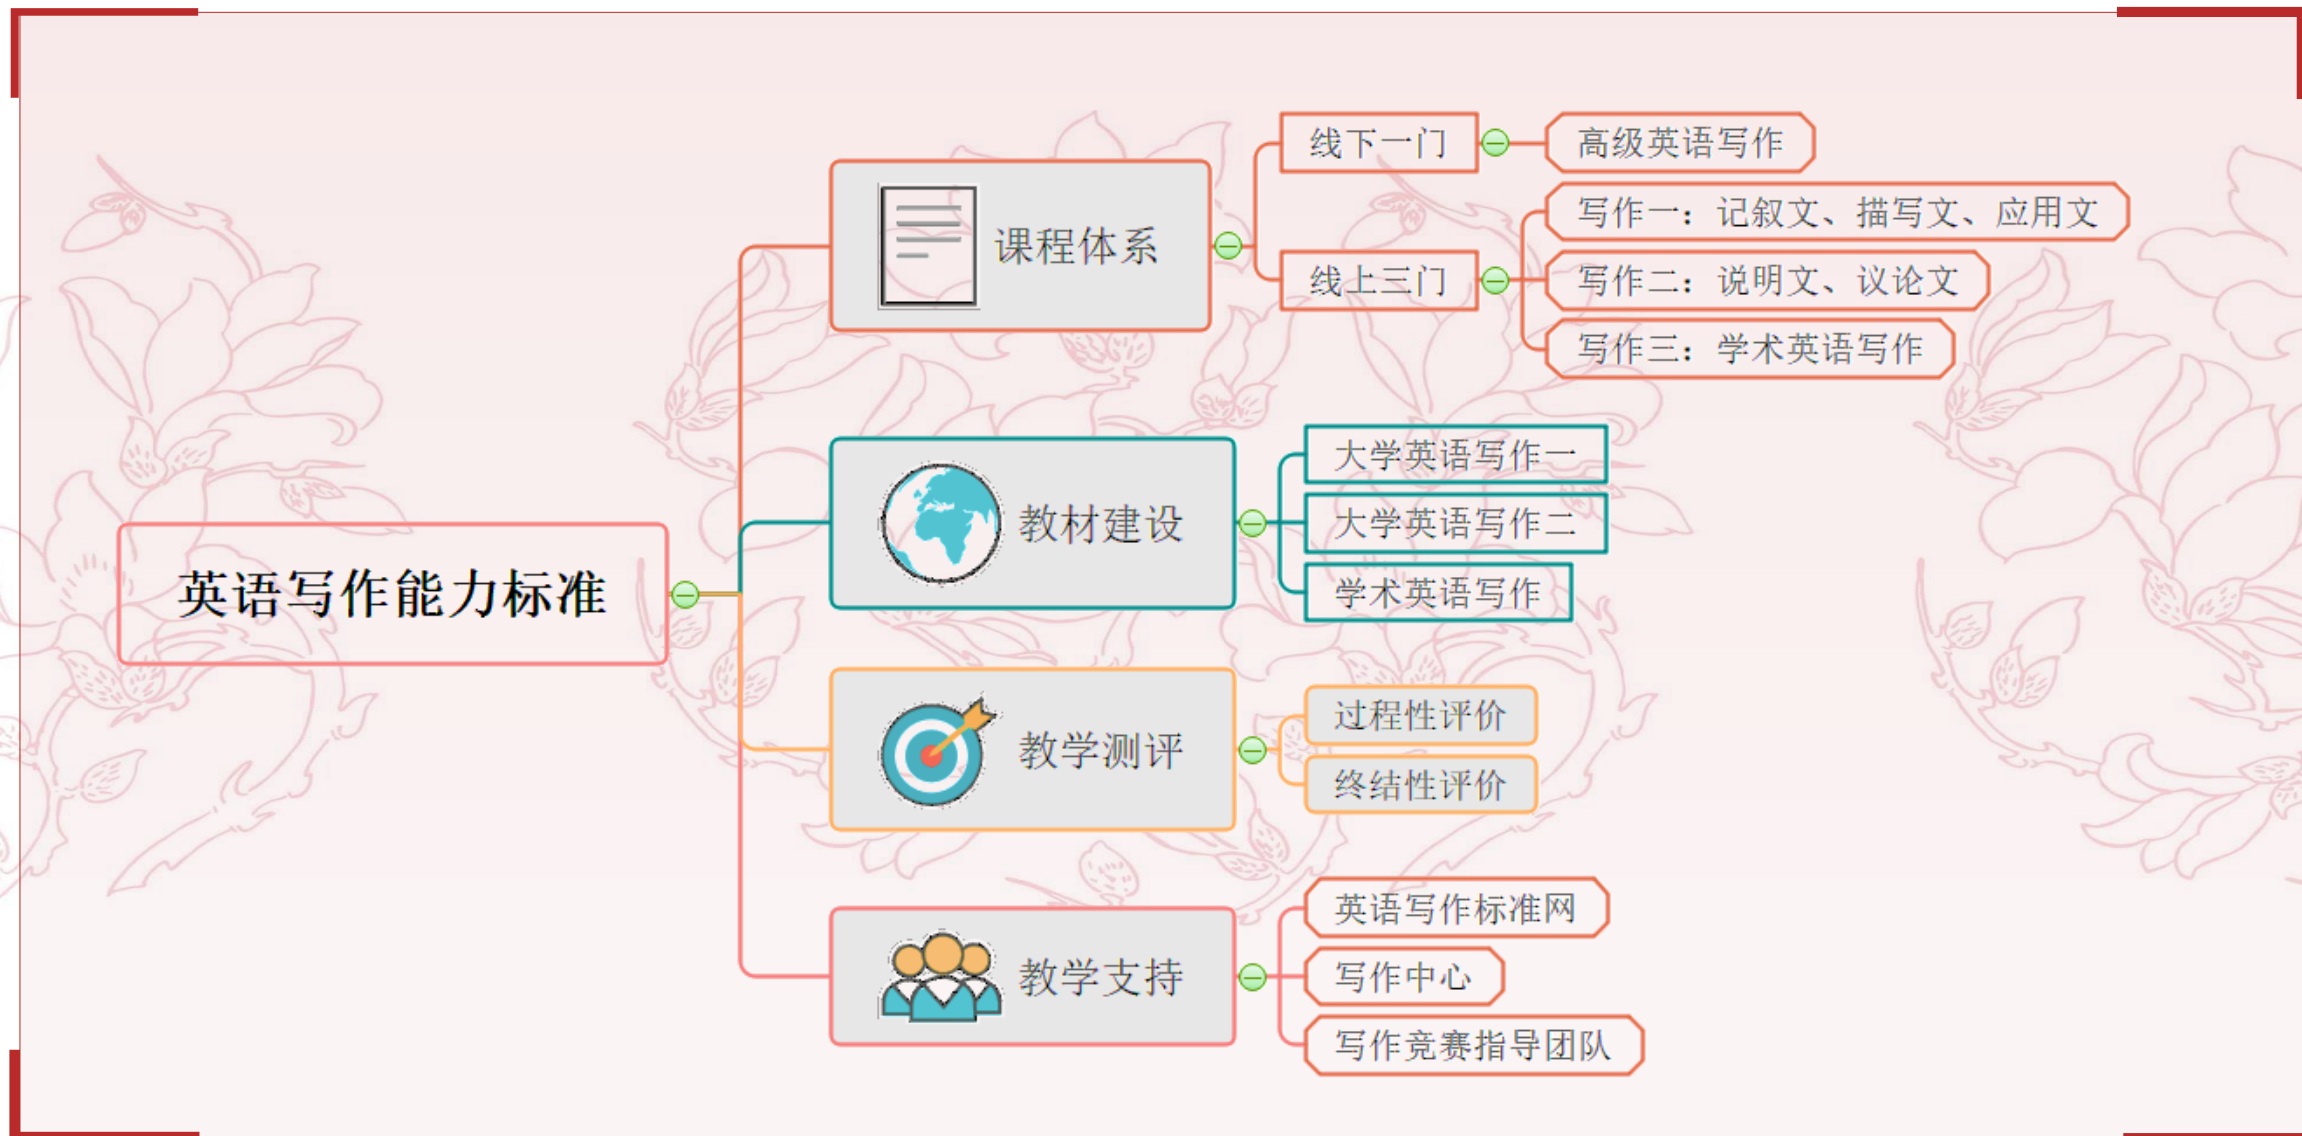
英语写作能力标准

课程体系

线下一门

高级英语写作

线上三门

写作一：记叙文、描写文、应用文

写作二：说明文、议论文

写作三：学术英语写作

教材建设

大学英语写作一

大学英语写作二

学术英语写作

教学测评

过程性评价

终结性评价

教学支持

英语写作标准网

写作中心

写作竞赛指导团队